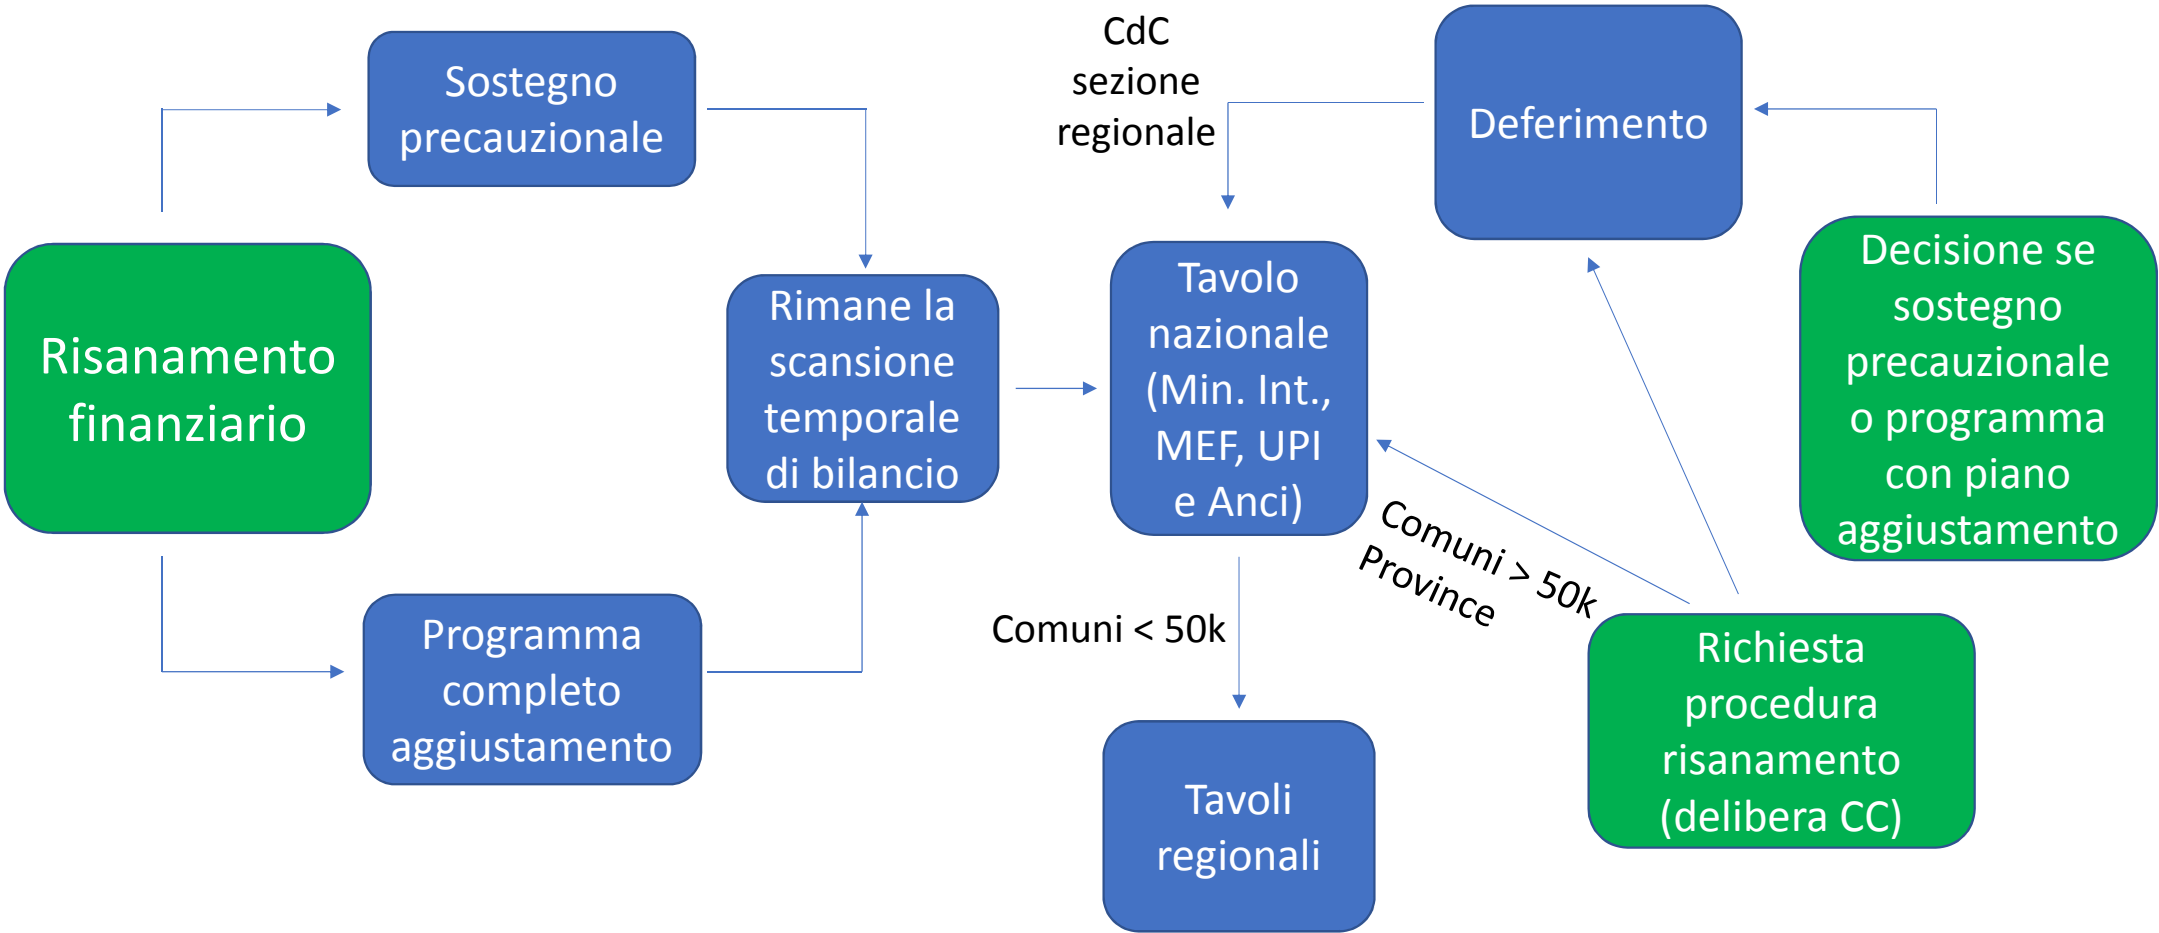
Risanamento finanziario

Sostegno precauzionale

Programma completo aggiustamento

Rimane la scansione temporale di bilancio

CdC sezione regionale

Tavolo nazionale (Min. Int., MEF, UPI e Anci)

Comuni < 50k

Tavoli regionali

Deferimento

Comuni > 50k Province

Decisione se sostegno precauzionale o programma con piano aggiustamento

Richiesta procedura risanamento (delibera CC)